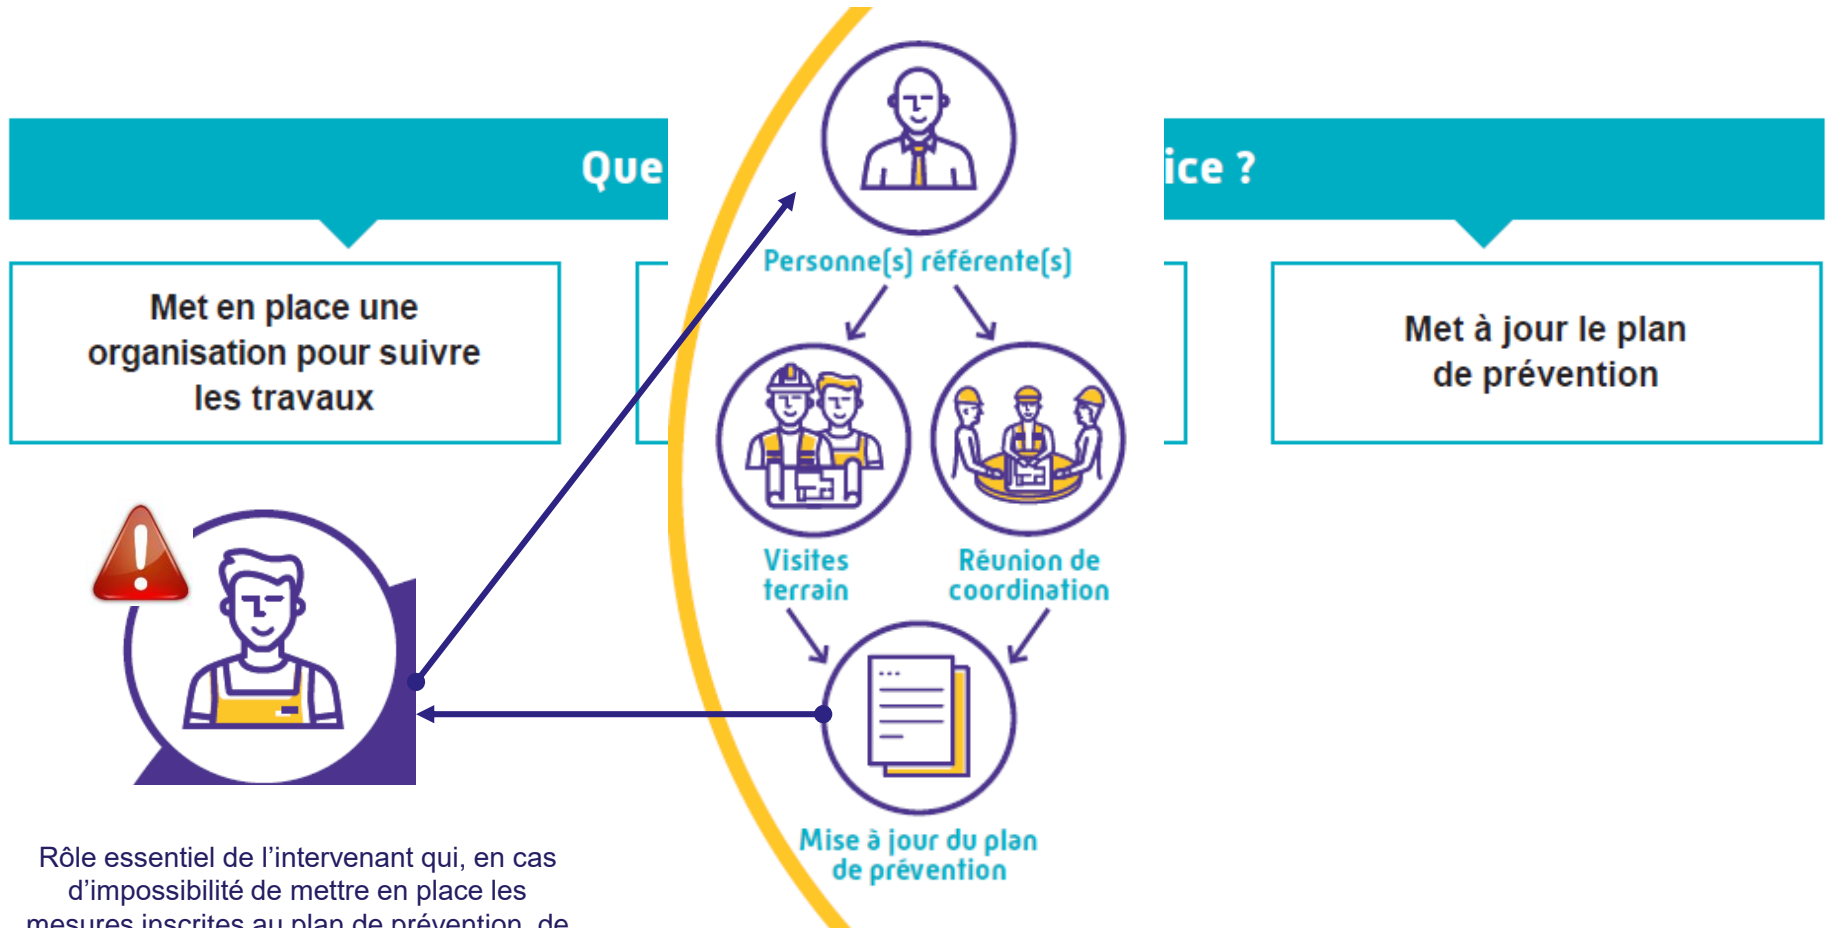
Que

ice ?

Met en place une organisation pour suivre les travaux

Met à jour le plan de prévention

Personne(s) référente(s)

Visites terrain

Réunion de coordination

Mise à jour du plan de prévention

Rôle essentiel de l'intervenant qui, en cas d'impossibilité de mettre en place les mesures inscrites au plan de prévention, de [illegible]